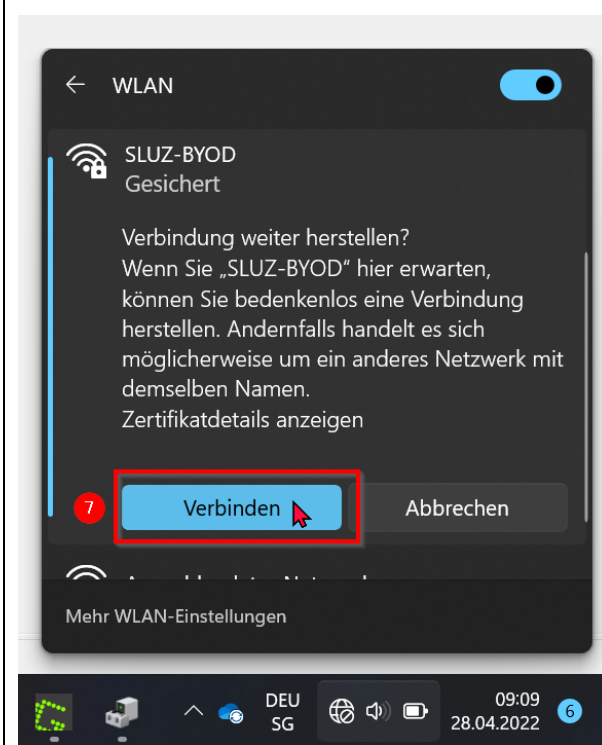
← WLAN

SLUZ-BYOD
Gesichert

Verbindung weiter herstellen?
Wenn Sie „SLUZ-BYOD" hier erwarten, können Sie bedenkenlos eine Verbindung herstellen. Andernfalls handelt es sich möglicherweise um ein anderes Netzwerk mit demselben Namen.
Zertifikatdetails anzeigen

7 Verbinden Abbrechen

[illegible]

Mehr WLAN-Einstellungen

DEU SG 09:09 28.04.2022 6